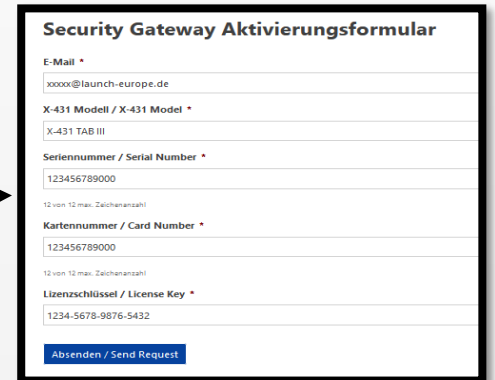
Security Gateway Aktivierungsformular

E-Mail *

xxxxx@launch-europe.de

X-431 Modell / X-431 Model *

X-431 TAB III

Seriennummer / Serial Number *

123456789000

12 von 12 max. Zeichenanzahl

Kartennummer / Card Number *

123456789000

12 von 12 max. Zeichenanzahl

Lizenzschlüssel / License Key *

1234-5678-9876-5432

Absenden / Send Request